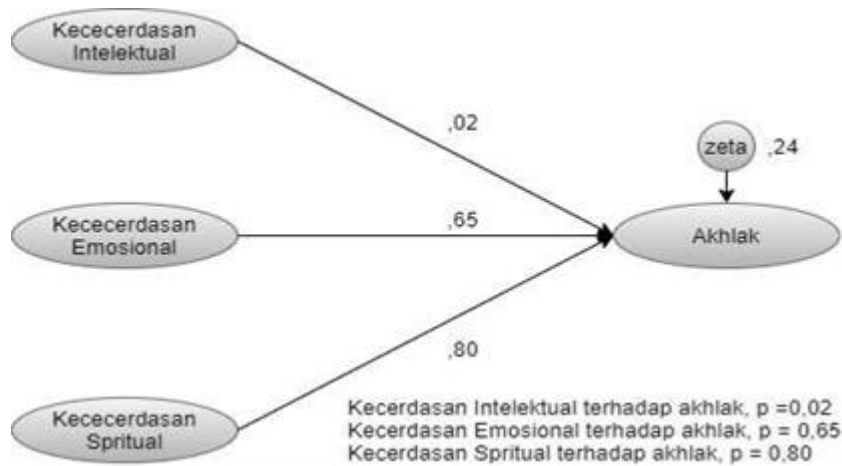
Kececerdasan Intelektual

,02

zeta ,24

Kececerdasan Emosional

,65

Akhlak

,80

Kececerdasan Spritual

Kecerdasan Intelektual terhadap akhlak, p =0,02
Kecerdasan Emosional terhadap akhlak, p = 0,65
Kecerdasan Spritual terhadap akhlak, p = 0,80